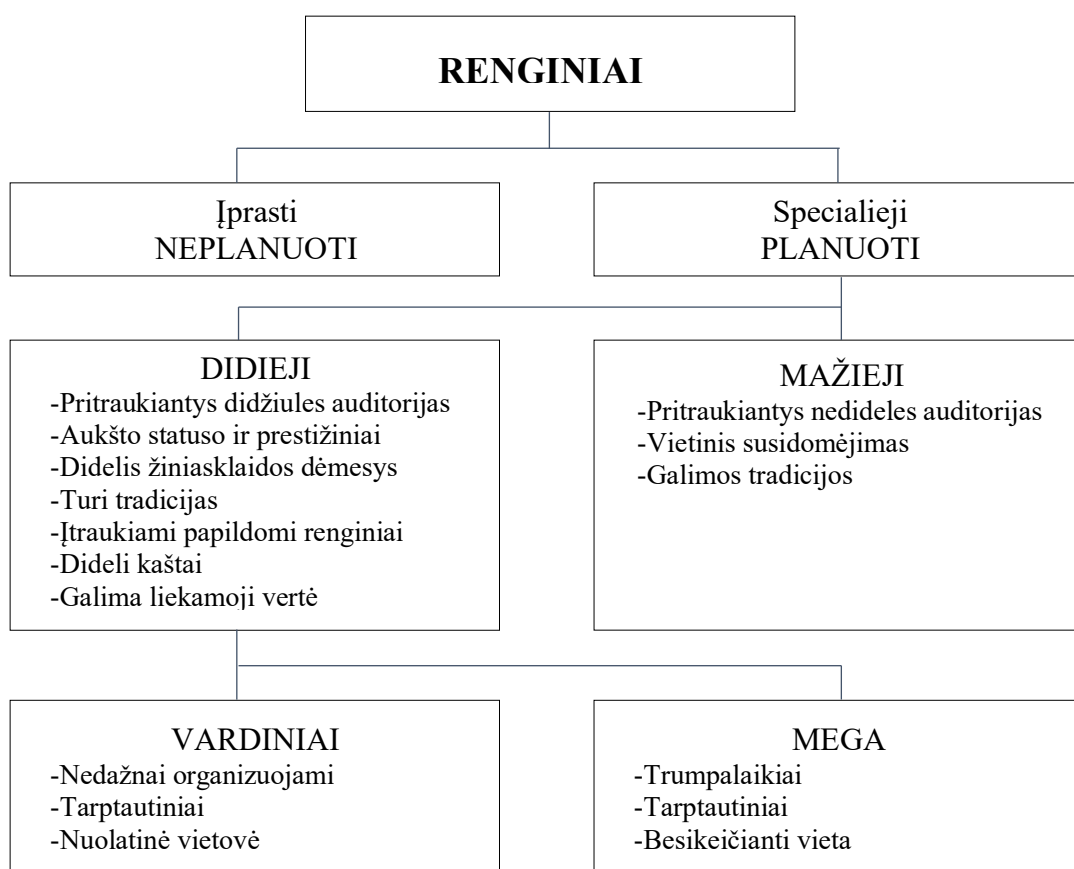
RENGINIAI

Įprasti
NEPLANUOTI

Specialieji
PLANUOTI

DIDIEJI
-Pritraukiantys didžiules auditorijas
-Aukšto statuso ir prestižiniai
-Didelis žiniasklaidos dėmesys
-Turi tradicijas
-Įtraukiami papildomi renginiai
-Dideli kaštai
-Galima liekamoji vertė

MAŽIEJI
-Pritraukiantys nedideles auditorijas
-Vietinis susidomėjimas
-Galimos tradicijos

VARDINIAI
-Nedažnai organizuojami
-Tarptautiniai
-Nuolatinė vietovė

MEGA
-Trumpalaikiai
-Tarptautiniai
-Besikeičianti vieta